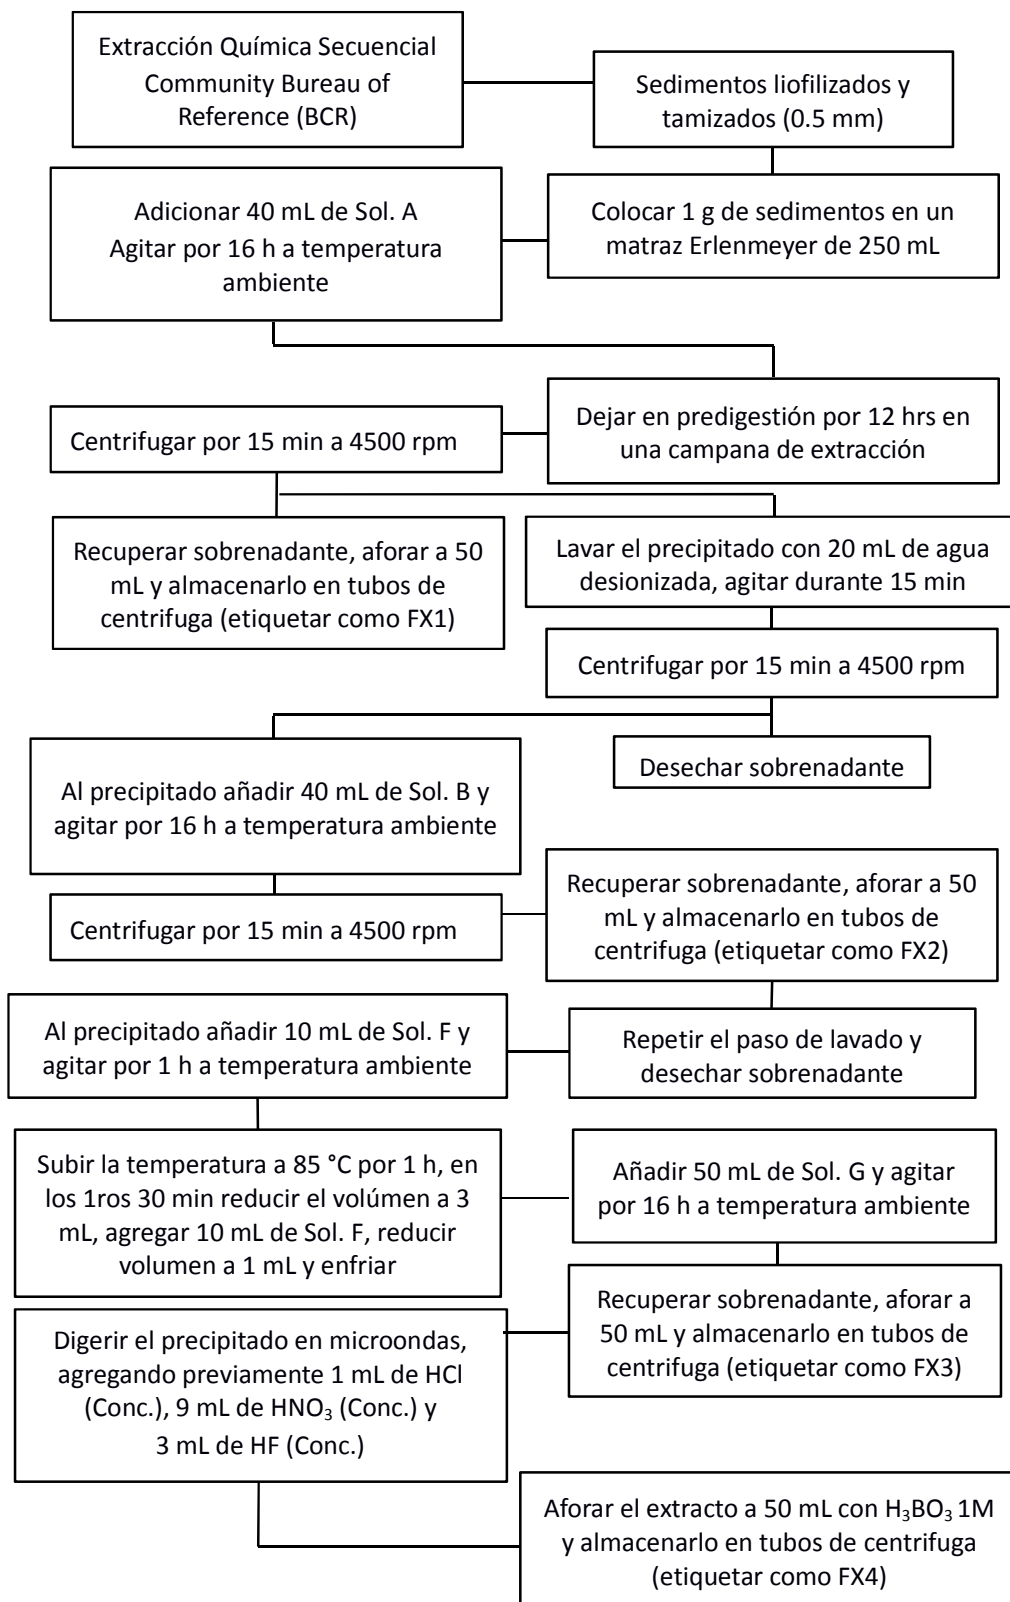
Extracción Química Secuencial Community Bureau of Reference (BCR)

Sedimentos liofilizados y tamizados (0.5 mm)

Colocar 1 g de sedimentos en un matraz Erlenmeyer de 250 mL

Adicionar 40 mL de Sol. A Agitar por 16 h a temperatura ambiente

Dejar en predigestión por 12 hrs en una campana de extracción

Centrifugar por 15 min a 4500 rpm

Recuperar sobrenadante, aforar a 50 mL y almacenarlo en tubos de centrifuga (etiquetar como FX1)

Lavar el precipitado con 20 mL de agua desionizada, agitar durante 15 min

Centrifugar por 15 min a 4500 rpm

Desechar sobrenadante

Al precipitado añadir 40 mL de Sol. B y agitar por 16 h a temperatura ambiente

Centrifugar por 15 min a 4500 rpm

Recuperar sobrenadante, aforar a 50 mL y almacenarlo en tubos de centrifuga (etiquetar como FX2)

Repetir el paso de lavado y desechar sobrenadante

Al precipitado añadir 10 mL de Sol. F y agitar por 1 h a temperatura ambiente

Subir la temperatura a 85 °C por 1 h, en los 1ros 30 min reducir el volúmen a 3 mL, agregar 10 mL de Sol. F, reducir volumen a 1 mL y enfriar

Añadir 50 mL de Sol. G y agitar por 16 h a temperatura ambiente

Recuperar sobrenadante, aforar a 50 mL y almacenarlo en tubos de centrifuga (etiquetar como FX3)

Digerir el precipitado en microondas, agregando previamente 1 mL de HCl (Conc.), 9 mL de $HNO_3$ (Conc.) y 3 mL de HF (Conc.)

Aforar el extracto a 50 mL con $H_3BO_3$ 1M y almacenarlo en tubos de centrifuga (etiquetar como FX4)